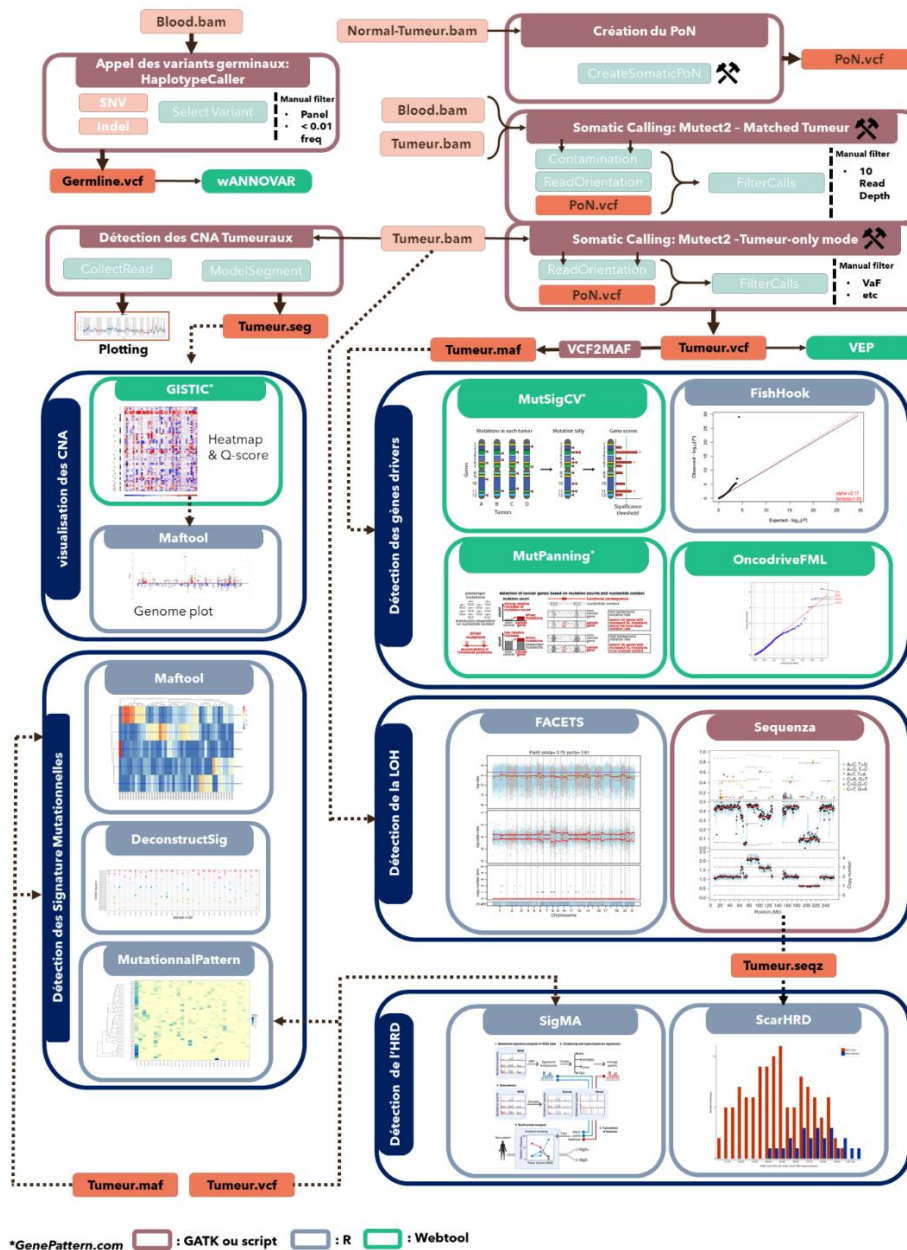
Blood.bam

Appel des variants germinaux: HaplotypeCaller

SNV

Indel

Select Variant

Manual filter

- Panel
- < 0.01 freq

Germline.vcf

wANNOVAR

Normal-Tumeur.bam

Création du PoN

CreateSomaticPoN

PoN.vcf

Blood.bam

Tumeur.bam

Somatic Calling: Mutect2 - Matched Tumeur

Contamination

ReadOrientation

PoN.vcf

FilterCalls

Manual filter

- 10 Read Depth

Détection des CNA Tumeuraux

CollectRead

ModelSegment

Tumeur.bam

Somatic Calling: Mutect2 -Tumeur-only mode

ReadOrientation

PoN.vcf

FilterCalls

Manual filter

- VaF
- etc

Plotting

Tumeur.seg

Tumeur.maf

VCF2MAF

Tumeur.vcf

VEP

visualisation des CNA

GISTIC*

Heatmap & Q-score

Maftool

Genome plot

Détection des gènes drivers

MutSigCV*

Mutations in each tumor

Mutation tally

Gene scores

Genes

Tumors

A B C D

Significance threshold

FishHook

MutPanning*

detection of cancer genes based on mutation counts and nucleotide context

OncodriveFML

Détection des Signature Mutationnelles

Maftool

DeconstructSig

MutationnalPattern

Détection de la LOH

FACETS

Chromosome

Sequenza

Position (Mb)

Tumeur.seqz

Détection de l'HRD

SigMA

ScarHRD

Tumeur.maf

Tumeur.vcf

*GenePattern.com : GATK ou script : R : Webtool